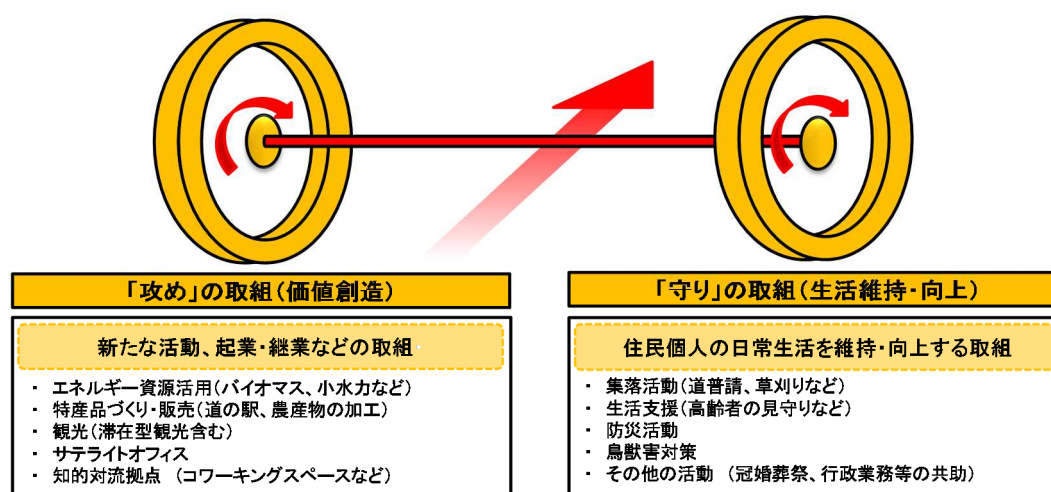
「攻め」の取組（価値創造）

新たな活動、起業・継業などの取組

- エネルギー資源活用（バイオマス、小水力など）
- 特産品づくり・販売（道の駅、農産物の加工）
- 観光（滞在型観光含む）
- サテライトオフィス
- 知的対流拠点 （コワーキングスペースなど）

「守り」の取組（生活維持・向上）

住民個人の日常生活を維持・向上する取組

- 集落活動（道普請、草刈りなど）
- 生活支援（高齢者の見守りなど）
- 防災活動
- 鳥獣害対策
- その他の活動 （冠婚葬祭、行政業務等の共助）